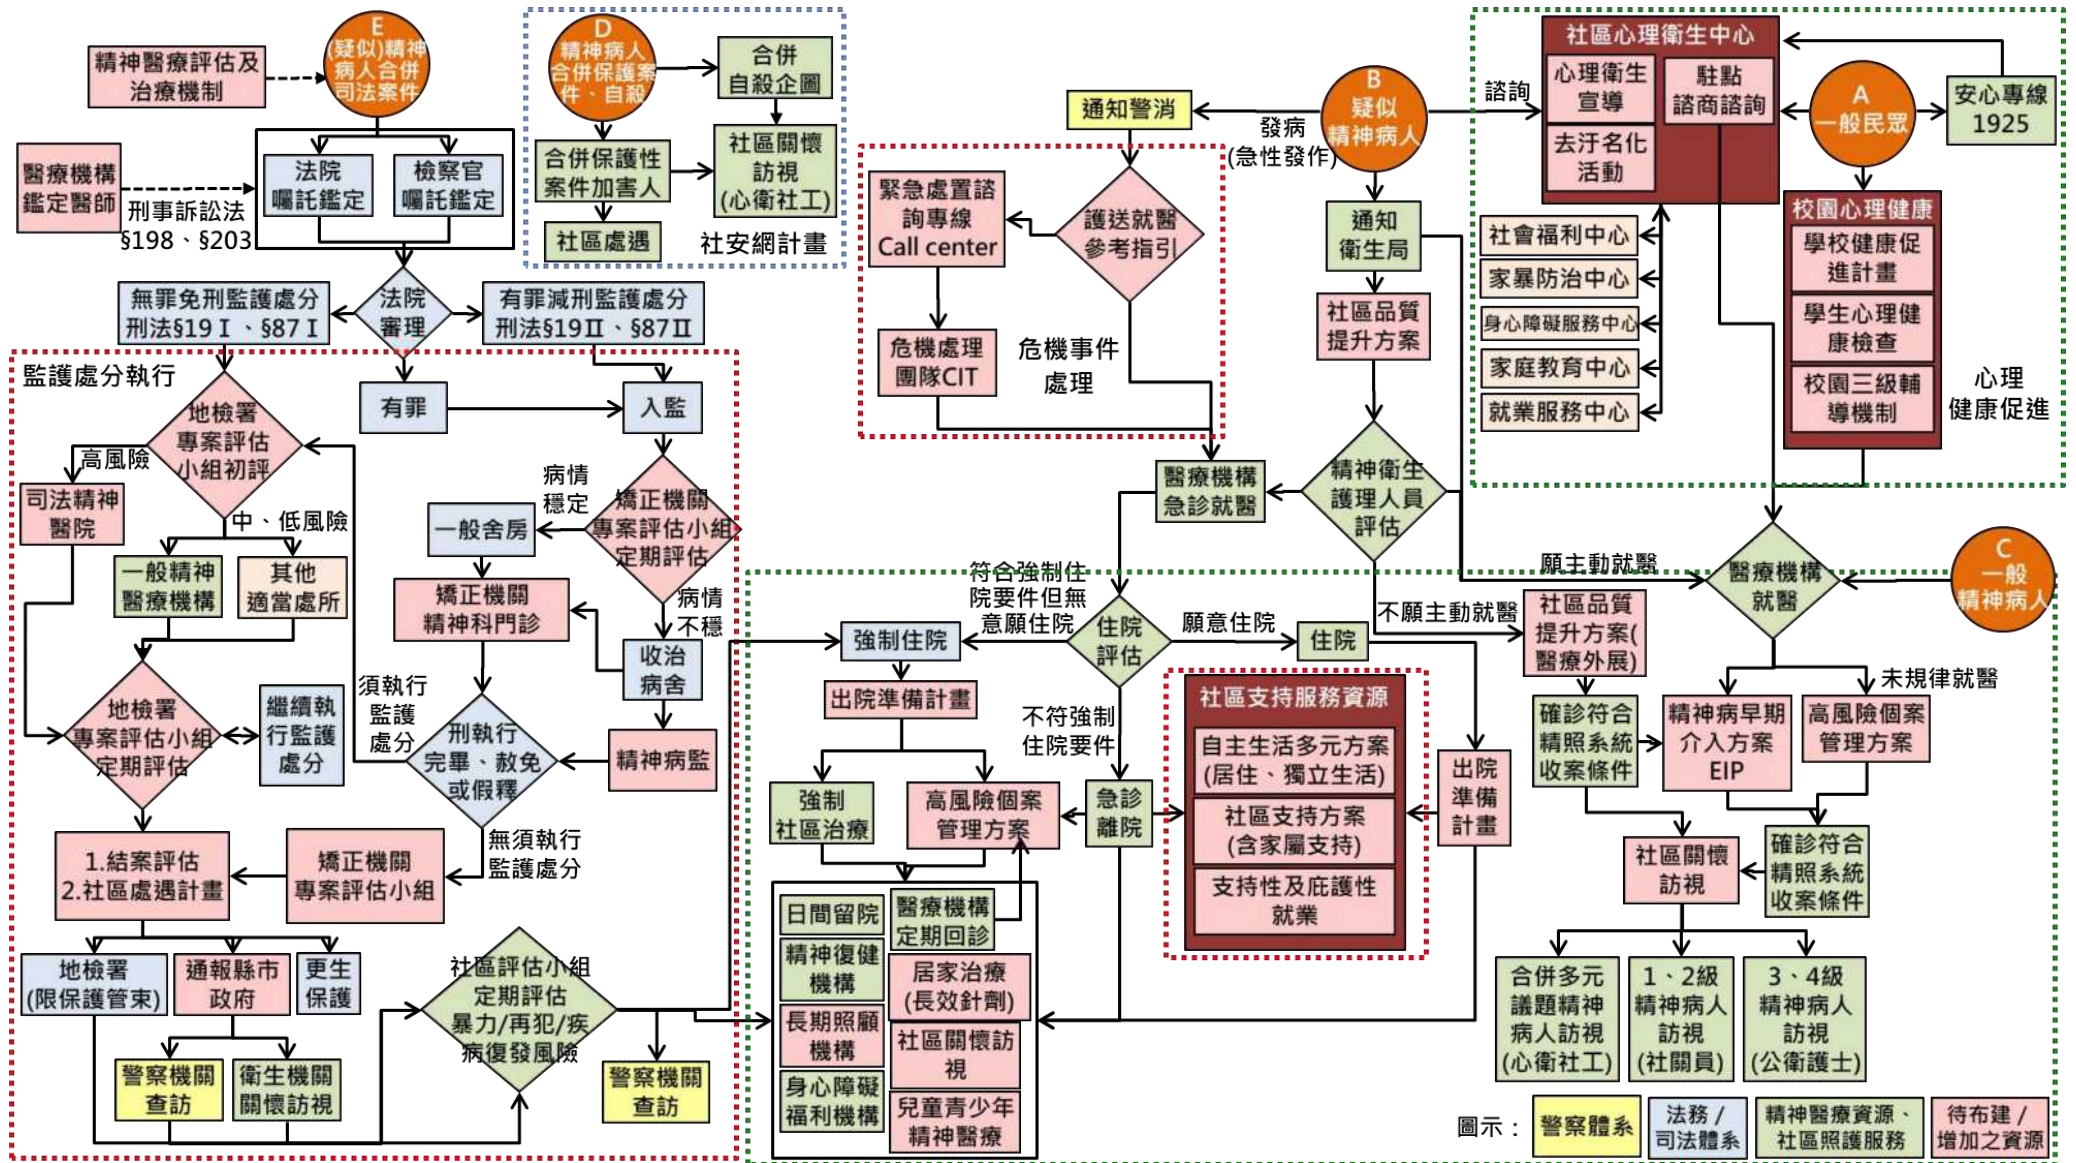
精神醫療評估及治療機制

E
(疑似)精神病人合併司法案件

D
精神病人合併保護案件、自殺

合併自殺企圖

合併保護性案件加害人

社區關懷訪視(心衛社工)

社區處遇

社安網計畫

醫療機構鑑定醫師

刑事訴訟法 §198、§203

法院囑託鑑定

檢察官囑託鑑定

法院審理

無罪免刑監護處分 刑法§19 I、§87 I

有罪減刑監護處分 刑法§19 II、§87 II

監護處分執行

有罪

入監

地檢署專案評估小組初評

高風險

司法精神醫院

中、低風險

一般精神醫療機構

其他適當處所

病情穩定

一般舍房

矯正機關專案評估小組定期評估

矯正機關精神科門診

病情不穩

收治病舍

地檢署專案評估小組定期評估

繼續執行監護處分

須執行監護處分

刑執行完畢、赦免或假釋

精神病監

1.結案評估
2.社區處遇計畫

矯正機關專案評估小組

無須執行監護處分

地檢署(限保護管束)

通報縣市政府

更生保護

社區評估小組定期評估暴力/再犯/疾病復發風險

警察機關查訪

衛生機關關懷訪視

警察機關查訪

通知警消

發病(急性發作)

B
疑似精神病人

諮詢

社區心理衛生中心

心理衛生宣導

駐點諮商諮詢

去汙名化活動

A
一般民眾

安心專線 1925

緊急處置諮詢專線 Call center

護送就醫參考指引

危機處理團隊CIT

危機事件處理

通知衛生局

社區品質提升方案

社會福利中心

家暴防治中心

身心障礙服務中心

家庭教育中心

就業服務中心

校園心理健康

學校健康促進計畫

學生心理健康檢查

校園三級輔導機制

心理健康促進

醫療機構急診就醫

精神衛生護理人員評估

願主動就醫

醫療機構就醫

C
一般精神病人

符合強制住院要件但無意願住院

住院評估

願意住院

住院

不願主動就醫

社區品質提升方案(醫療外展)

強制住院

出院準備計畫

不符強制住院要件

社區支持服務資源

自主生活多元方案(居住、獨立生活)

社區支持方案(含家屬支持)

支持性及庇護性就業

出院準備計畫

確診符合精照系統收案條件

精神病早期介入方案EIP

高風險個案管理方案

未規律就醫

強制社區治療

高風險個案管理方案

急診離院

社區關懷訪視

確診符合精照系統收案條件

日間留院

醫療機構定期回診

精神復健機構

居家治療(長效針劑)

長期照顧機構

社區關懷訪視

身心障礙福利機構

兒童青少年精神醫療

合併多元議題精神病人訪視(心衛社工)

1、2級精神病人訪視(社關員)

3、4級精神病人訪視(公衛護士)

圖示：

警察體系

法務/司法體系

精神醫療資源、社區照護服務

待布建/增加之資源